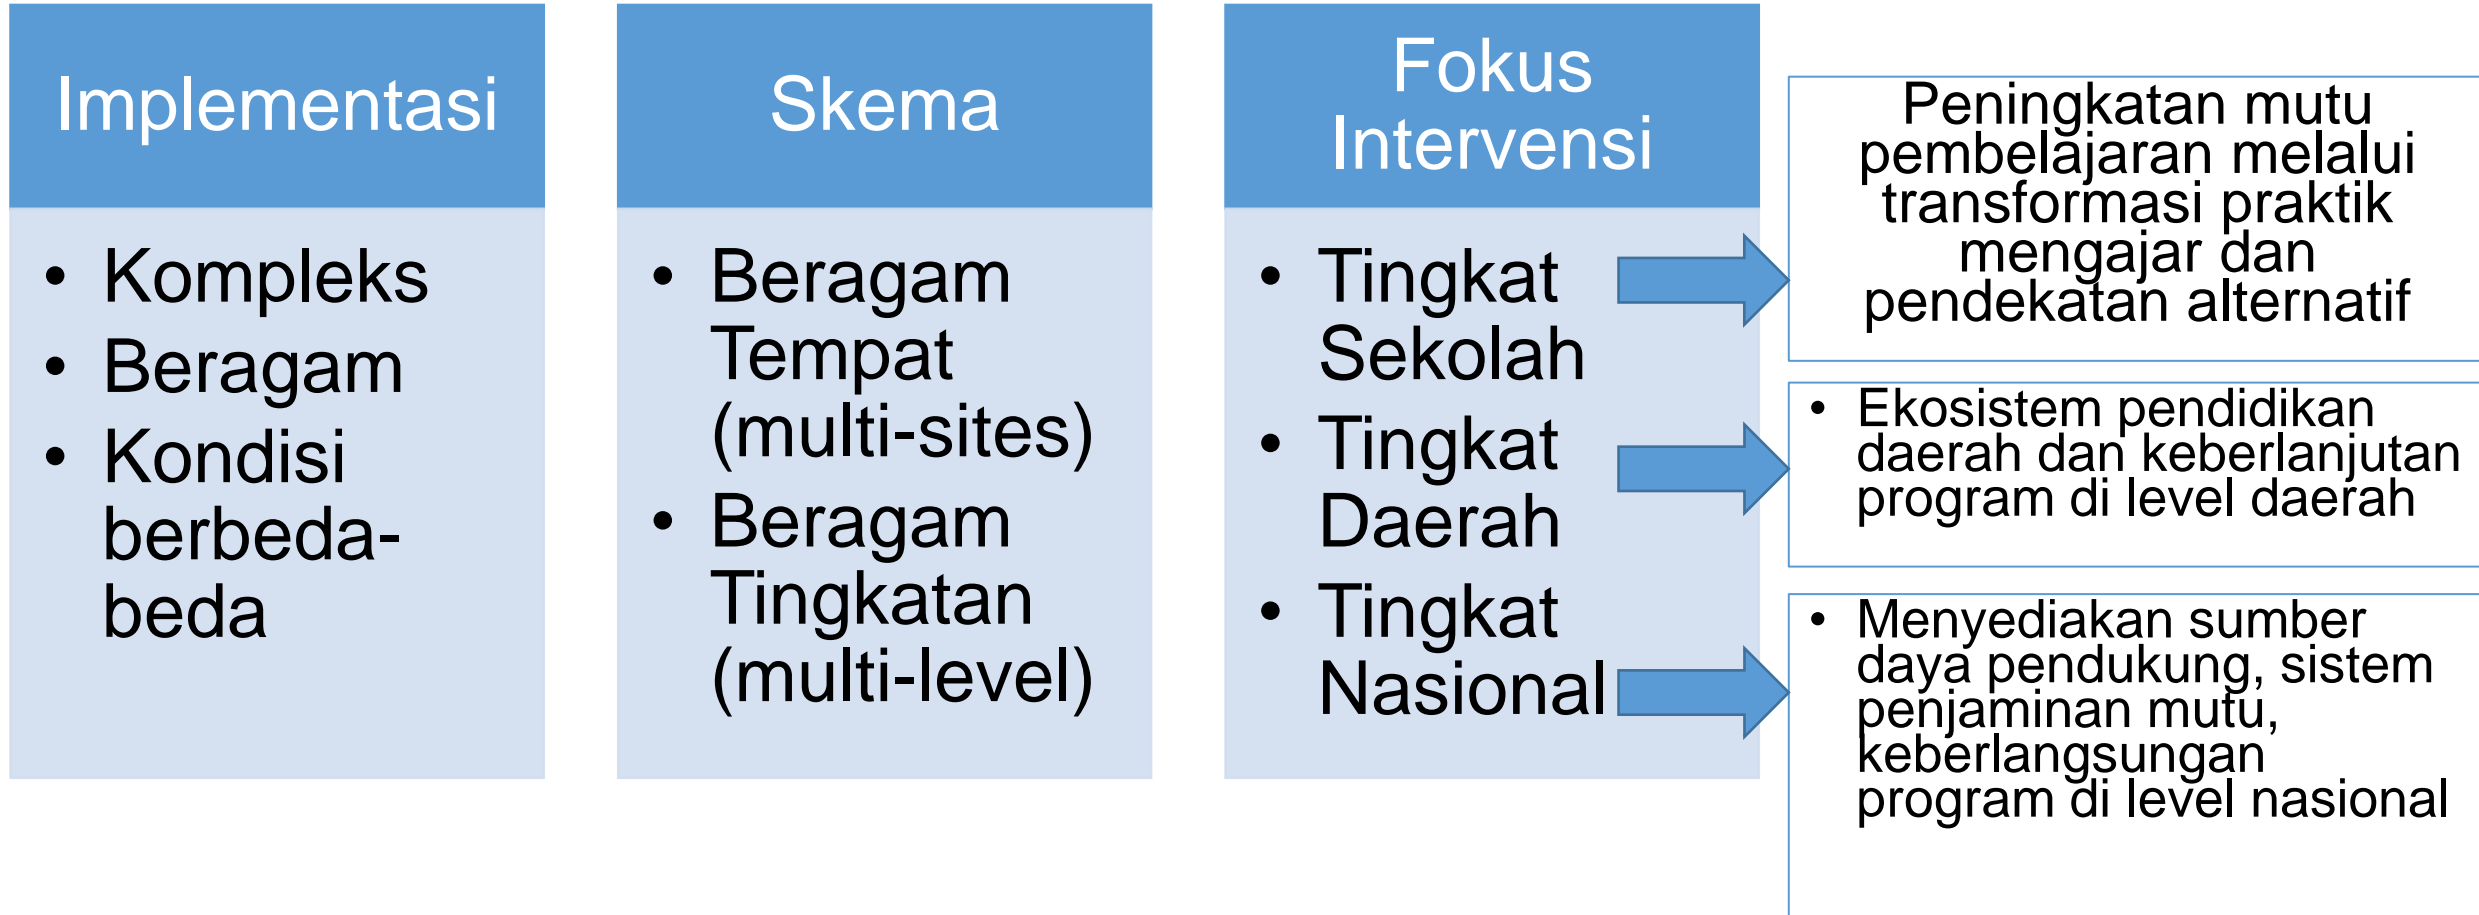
Implementasi

- Kompleks
- Beragam
- Kondisi berbeda-beda

Skema

- Beragam Tempat (multi-sites)
- Beragam Tingkatan (multi-level)

Fokus Intervensi

- Tingkat Sekolah
- Tingkat Daerah
- Tingkat Nasional

Peningkatan mutu pembelajaran melalui transformasi praktik mengajar dan pendekatan alternatif

- Ekosistem pendidikan daerah dan keberlanjutan program di level daerah

- Menyediakan sumber daya pendukung, sistem penjaminan mutu, keberlangsungan program di level nasional